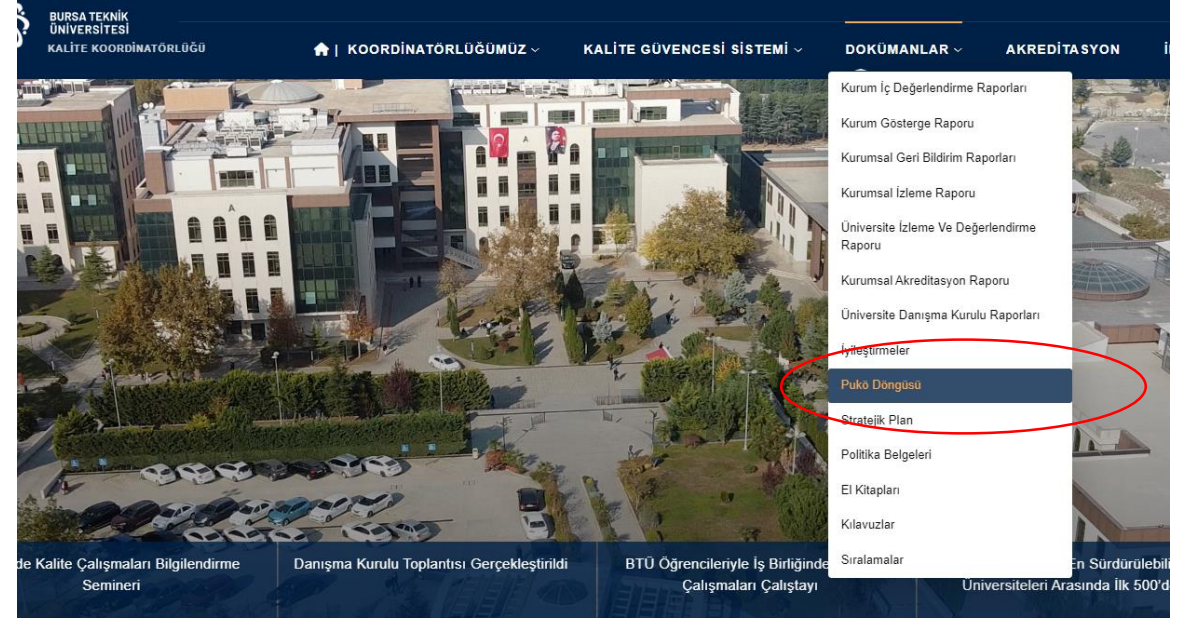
BURSA TEKNİK ÜNİVERSİTESİ
KALİTE KOORDİNATÖRLÜĞÜ

KOORDİNATÖRLÜĞÜMÜZ
KALİTE GÜVENCESİ SİSTEMİ
DOKÜMANLAR
AKREDİTASYON
İ

Kurum İç Değerlendirme Raporları
Kurum Gösterge Raporu
Kurumsal Geri Bildirim Raporları
Kurumsal İzleme Raporu
Üniversite İzleme Ve Değerlendirme Raporu
Kurumsal Akreditasyon Raporu
Üniversite Danışma Kurulu Raporları
İyileştirmeler
Puko Döngüsü
Stratejik Plan
Politika Belgeleri
El Kitapları
Kılavuzlar
Sıralamalar

de Kalite Çalışmaları Bilgilendirme Semineri
Danışma Kurulu Toplantısı Gerçekleştirildi
BTÜ Öğrencileriyle İş Birliğinde Çalışmaları Çalıştayı
En Sürdürülebil Üniversiteleri Arasında İlk 500'd